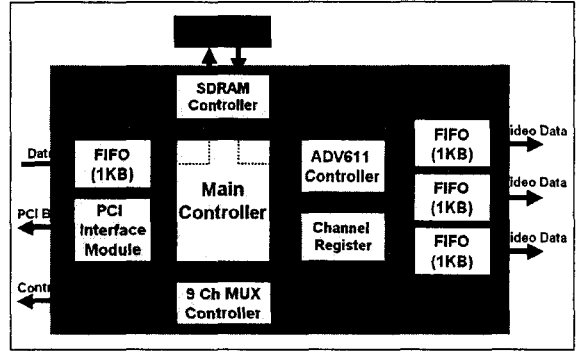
SDRAM Controller

Dat

FIFO (1KB)

PCI B

PCI Interface Module

Contr

Main Controller

9 Ch MUX Controller

ADV611 Controller

Channel Register

FIFO (1KB)

ideo Data

FIFO (1KB)

ideo Data

FIFO (1KB)

ideo Data